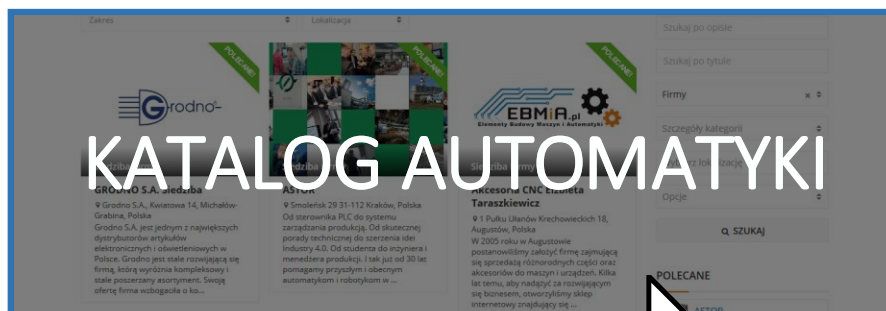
Zakres

Lokalizacja

Szukaj po opisie

Szukaj po tytule

POLECANE

Grodno

POLECANE

POLECANE

EBMiA.pl

Elementy Budowy Maszyn i Automatyki

Firmy

Szczegóły kategorii

KATALOG AUTOMATYKI

Siedziba

Siedziba

Siedziba firmy

GRODNO S.A. Siedziba

ASTOR

Akcesoria CNC Elżbieta Taraszkiewicz

Grodno S.A., Kwiatowa 14, Michałów-Grabina, Polska

Grodno S.A. jest jednym z największych dystrybutorów artykułów elektronicznych i oświetleniowych w Polsce. Grodno jest stale rozwijającą się firmą, którą wyróżnia kompleksowy i stale poszerzany asortyment. Swoją ofertę firma wzbogaciła o ko...

Smoleńsk 29 31-112 Kraków, Polska

Od sterownika PLC do systemu zarządzania produkcją. Od skutecznej porady technicznej do szerzenia idei Industry 4.0. Od studenta do inżyniera i menedżera produkcji. I tak już od 30 lat pomagamy przyszłym i obecnym automatykom i robotykom w ...

1 Pułku Ułanów Krechowieckich 18, Augustów, Polska

W 2005 roku w Augustowie postanowiliśmy założyć firmę zajmującą się sprzedażą różnorodnych części oraz akcesoriów do maszyn i urządzeń. Kilka lat temu, aby nadążyć za rozwijającym się biznesem, otworzyliśmy sklep internetowy znajdujący się ...

Opcje

SZUKAJ

POLECANE

ASTOR